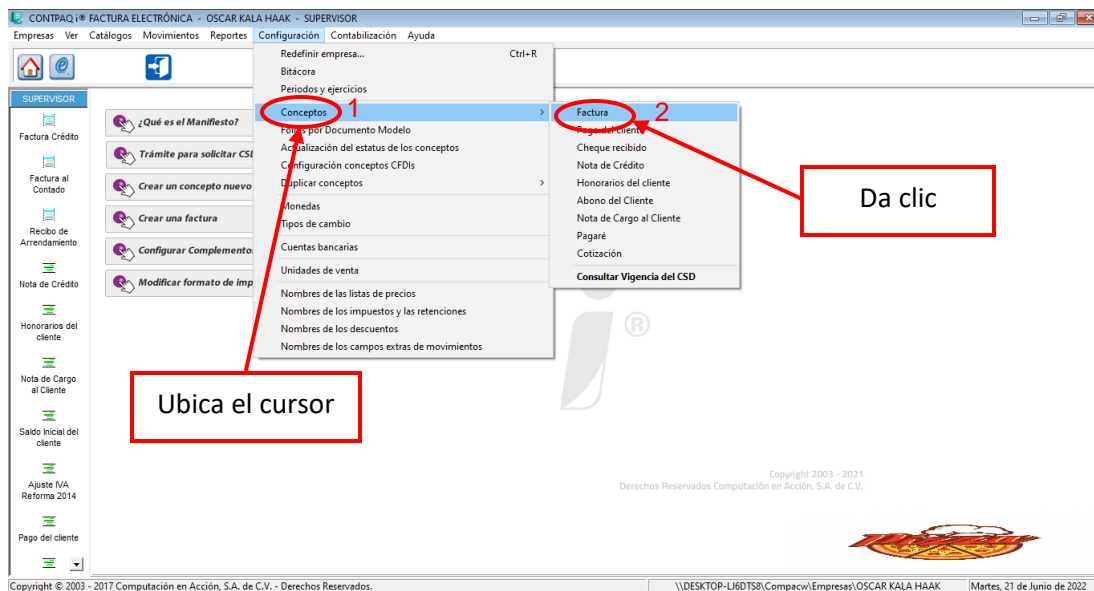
CONTPAQ i® FACTURA ELECTRÓNICA - OSCAR KALA HAAK - SUPERVISOR

Empresas Ver Catálogos Movimientos Reportes Configuración Contabilización Ayuda

SUPERVISOR

Factura Crédito

Factura al Contado

Recibo de Arrendamiento

Nota de Crédito

Honorarios del cliente

Nota de Cargo al Cliente

Saldo Inicial del cliente

Ajuste IVA Reforma 2014

Pago del cliente

¿Qué es el Manifiesto?

Trámite para solicitar CSI

Crear un concepto nuevo

Crear una factura

Configurar Complementos

Modificar formato de imp

Redefinir empresa... Ctrl+R

Bitácora

Periodos y ejercicios

Conceptos

1

Folios por Documento Modelo

Actualización del estatus de los conceptos

Configuración conceptos CFDIs

Duplicar conceptos

Monedas

Tipos de cambio

Cuentas bancarias

Unidades de venta

Nombres de las listas de precios

Nombres de los impuestos y las retenciones

Nombres de los descuentos

Nombres de los campos extras de movimientos

Factura

2

Pago del cliente

Cheque recibido

Nota de Crédito

Honorarios del cliente

Abono del Cliente

Nota de Cargo al Cliente

Pagaré

Cotización

Consultar Vigencia del CSD

Da clic

Ubica el cursor

Copyright 2003 - 2021
Derechos Reservados Computación en Acción, S.A. de C.V.

Copyright © 2003 - 2017 Computación en Acción, S.A. de C.V. - Derechos Reservados.

\\DESKTOP-LJ6DTS8\Compacw\Empresas\OSCAR KALA HAAK

Martes, 21 de Junio de 2022